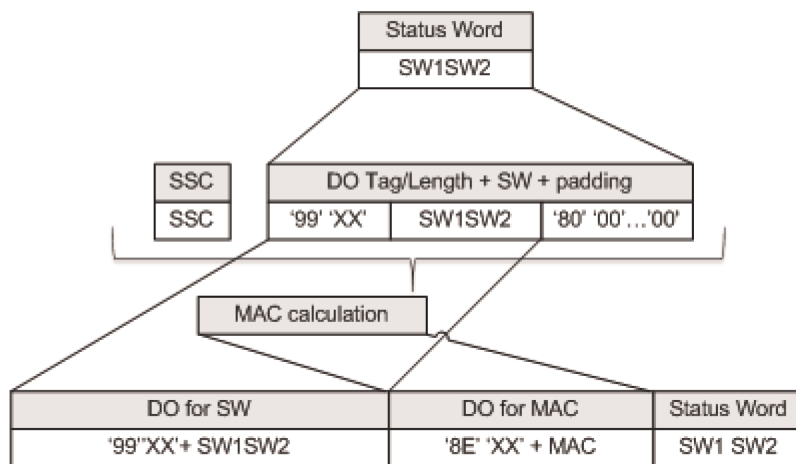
| Status Word |
|---|
| SW1SW2 |

| SSC |
|---|
| SSC |

| DO Tag/Length + SW + padding | | |
|---|---|---|
| '99' 'XX' | SW1SW2 | '80' '00'…'00' |

MAC calculation

| DO for SW | DO for MAC | Status Word |
|---|---|---|
| '99''XX'+ SW1SW2 | '8E' 'XX' + MAC | SW1 SW2 |